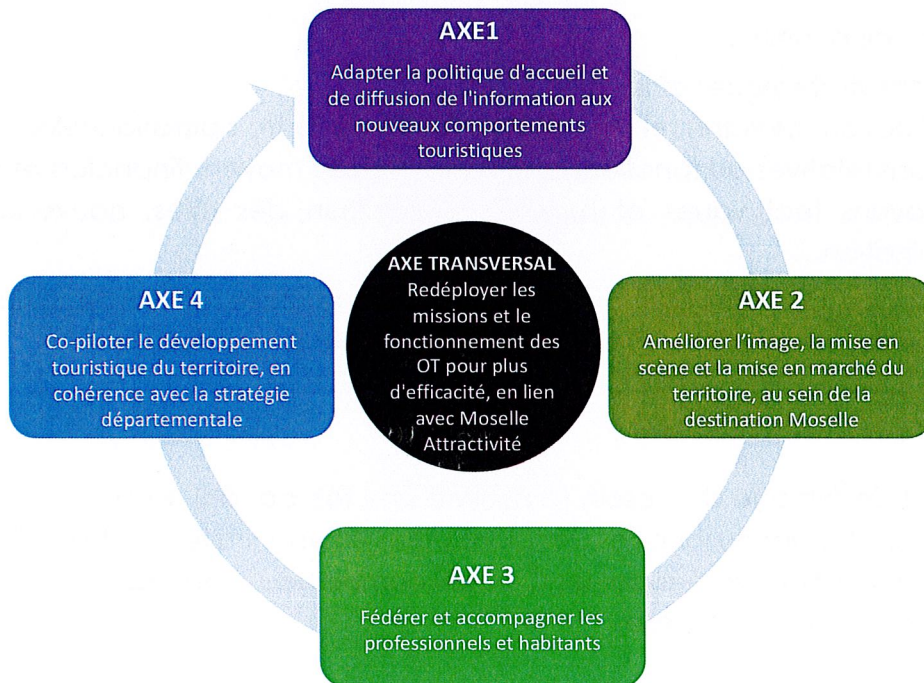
AXE1

Adapter la politique d'accueil et de diffusion de l'information aux nouveaux comportements touristiques

AXE 4

Co-piloter le développement touristique du territoire, en cohérence avec la stratégie départementale

AXE TRANSVERSAL

Redéployer les missions et le fonctionnement des OT pour plus d'efficacité, en lien avec Moselle Attractivité

AXE 2

Améliorer l'image, la mise en scène et la mise en marché du territoire, au sein de la destination Moselle

AXE 3

Fédérer et accompagner les professionnels et habitants